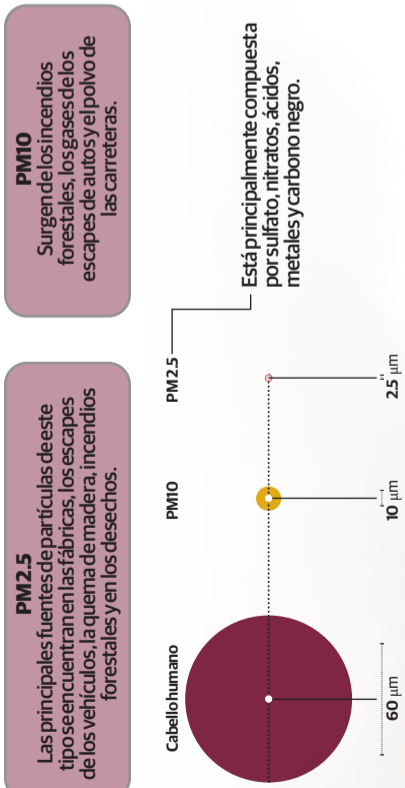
PM10
Surgen de los incendios forestales, los gases de los escapes de autos y el polvo de las carreteras.

PM2.5
Las principales fuentes de partículas de este tipo se encuentran en las fábricas, los escapes de los vehículos, la quema de madera, incendios forestales y en los desechos.

Está principalmente compuesta por sulfato, nitratos, ácidos, metales y carbono negro.

Cabello humano

PM10

PM2.5

60 μm

10 μm

2.5 μm